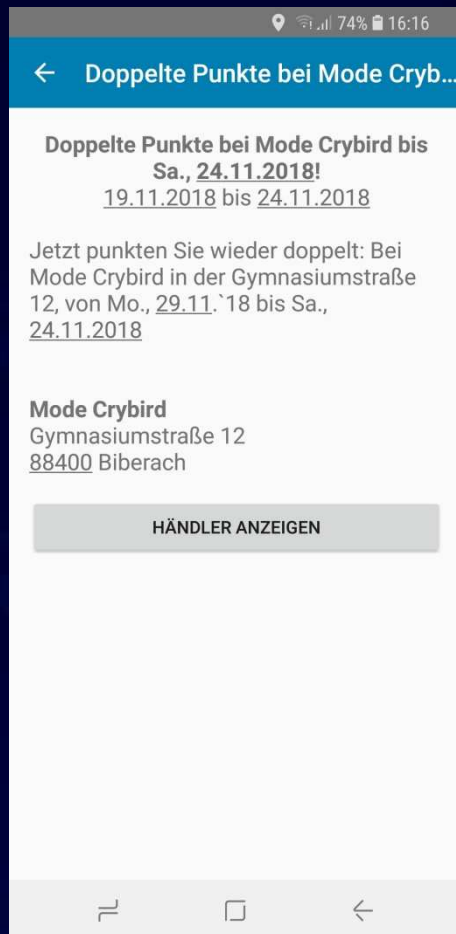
74% 16:16

← Doppelte Punkte bei Mode Cryb...

Doppelte Punkte bei Mode Crybird bis Sa., 24.11.2018!
19.11.2018 bis 24.11.2018

Jetzt punkten Sie wieder doppelt: Bei Mode Crybird in der Gymnasiumstraße 12, von Mo., 29.11.`18 bis Sa., 24.11.2018

Mode Crybird
Gymnasiumstraße 12
88400 Biberach

HÄNDLER ANZEIGEN